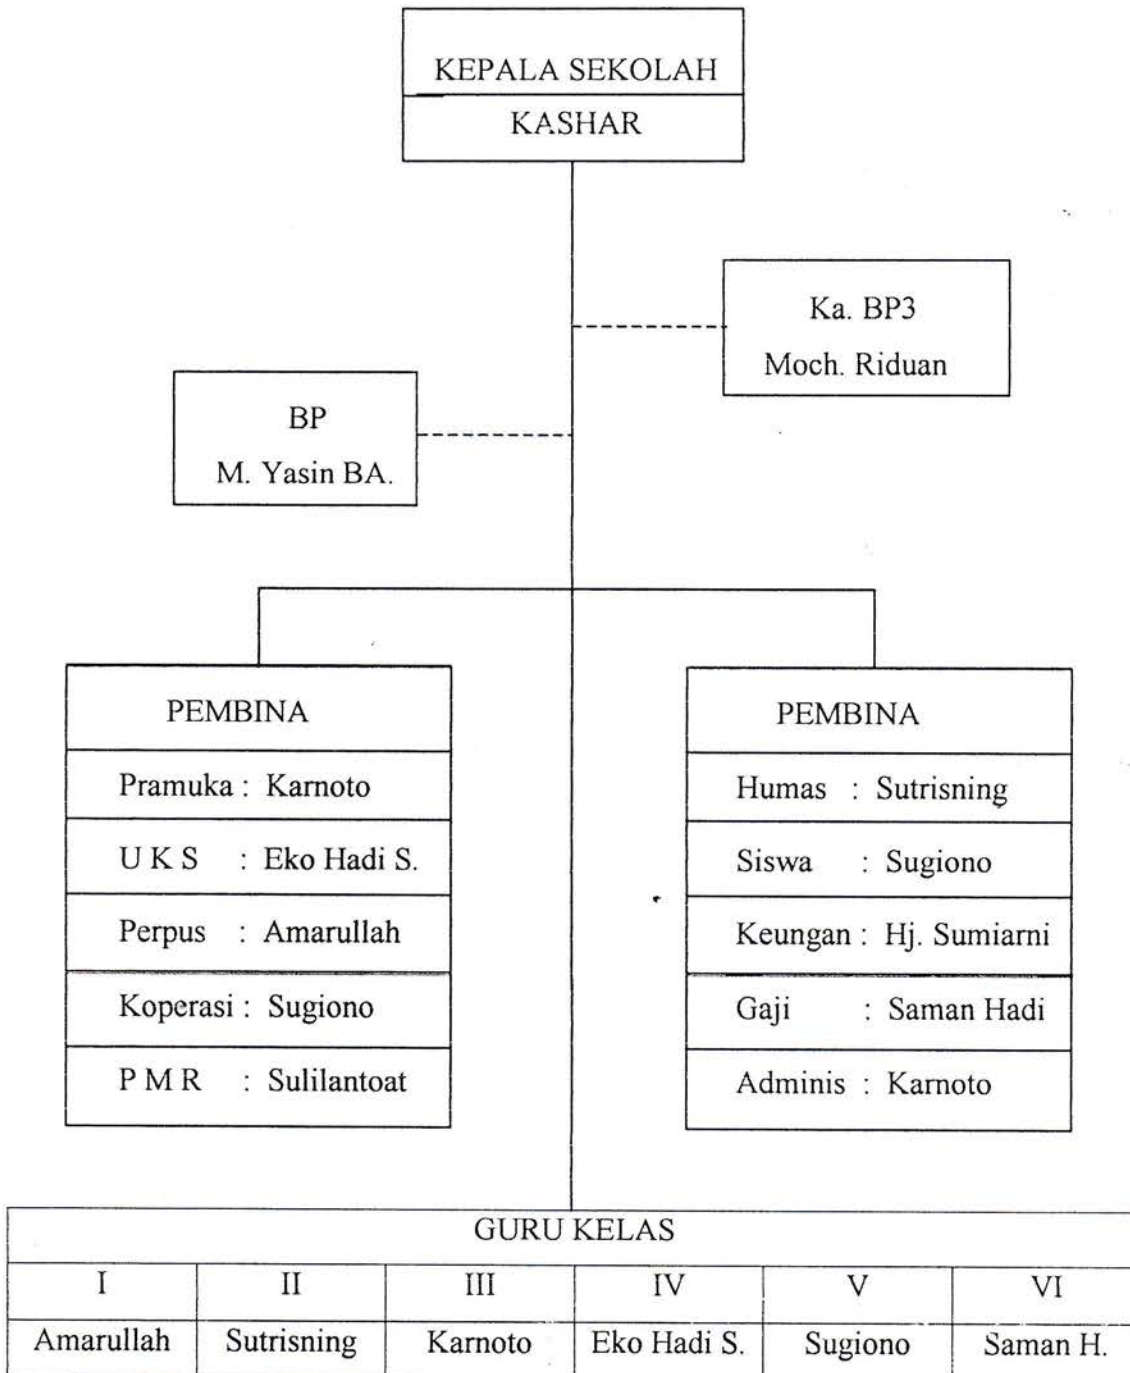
KEPALA SEKOLAH
KASHAR

Ka. BP3
Moch. Riduan

BP
M. Yasin BA.

PEMBINA
Pramuka : Karnoto
U K S : Eko Hadi S.
Perpus : Amarullah
Koperasi : Sugiono
P M R : Sulilantoat

PEMBINA
Humas : Sutrisning
Siswa : Sugiono
Keungan : Hj. Sumiarni
Gaji : Saman Hadi
Adminis : Karnoto

| GURU KELAS | | | | | |
|---|---|---|---|---|---|
| I | II | III | IV | V | VI |
| Amarullah | Sutrisning | Karnoto | Eko Hadi S. | Sugiono | Saman H. |